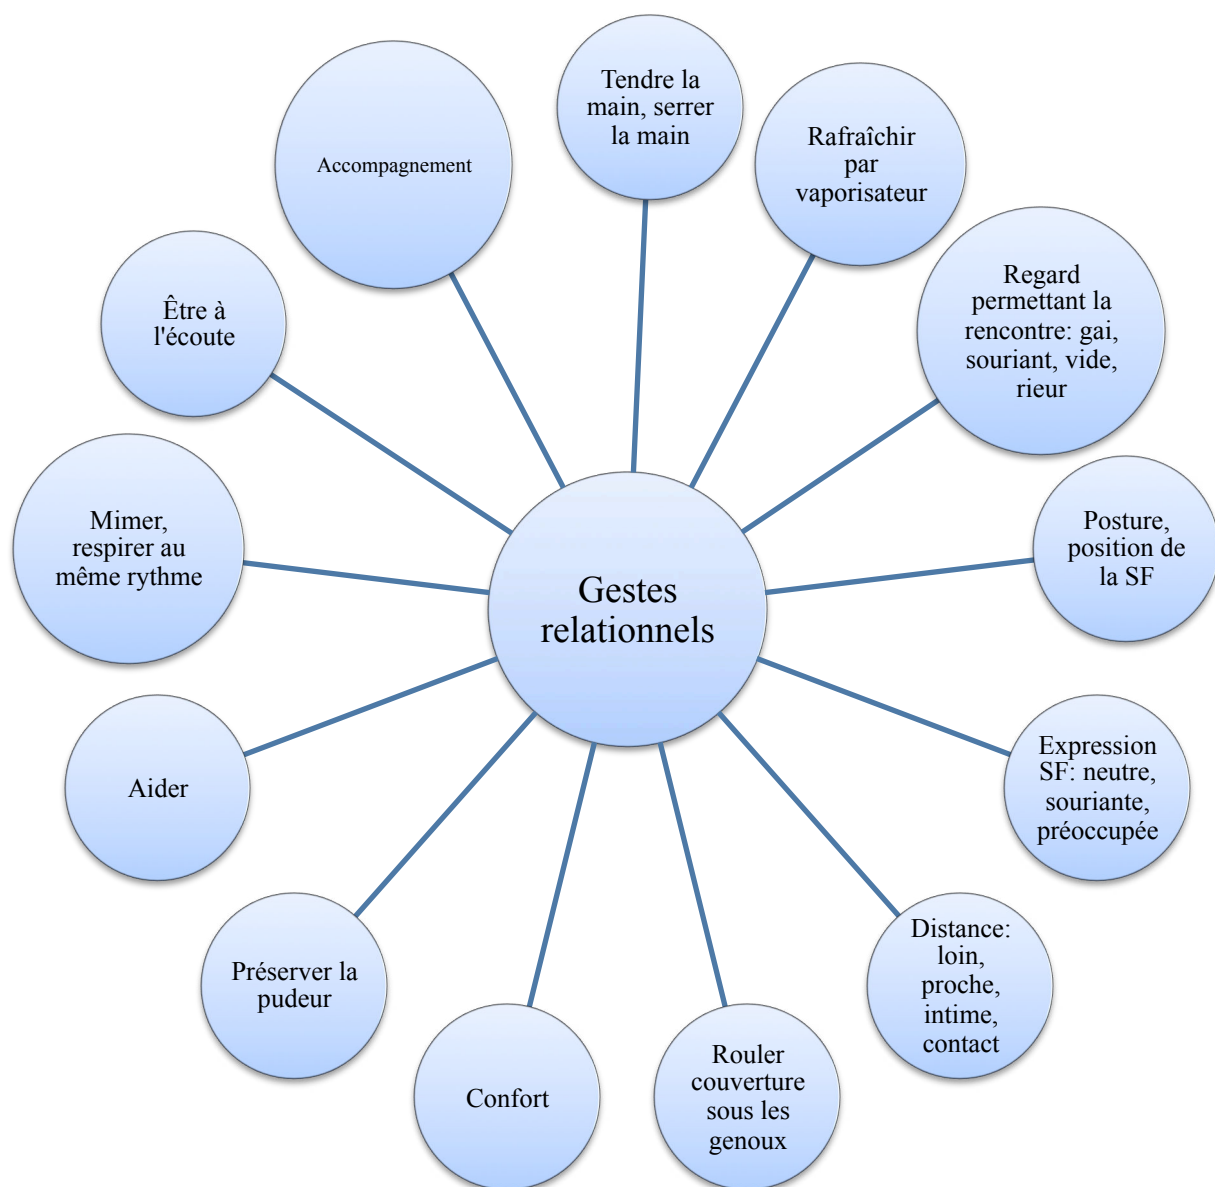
Gestes relationnels

Tendre la main, serrer la main

Rafraîchir par vaporisateur

Regard permettant la rencontre: gai, souriant, vide, rieur

Posture, position de la SF

Expression SF: neutre, souriante, préoccupée

Distance: loin, proche, intime, contact

Rouler couverture sous les genoux

Confort

Préserver la pudeur

Aider

Mimer, respirer au même rythme

Être à l'écoute

Accompagnement